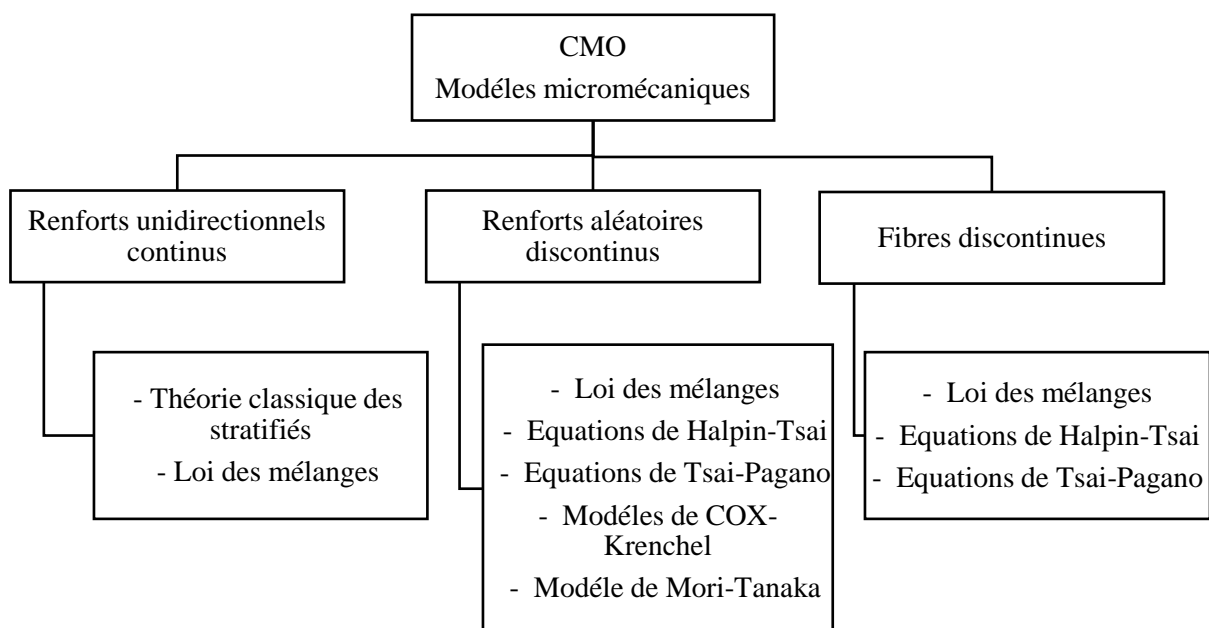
CMO
Modéles micromécaniques

Renforts unidirectionnels continus

- Théorie classique des stratifiés
- Loi des mélanges

Renforts aléatoires discontinus

- Loi des mélanges
- Equations de Halpin-Tsai
- Equations de Tsai-Pagano
- Modéles de COX-Krenchel
- Modéle de Mori-Tanaka

Fibres discontinues

- Loi des mélanges
- Equations de Halpin-Tsai
- Equations de Tsai-Pagano